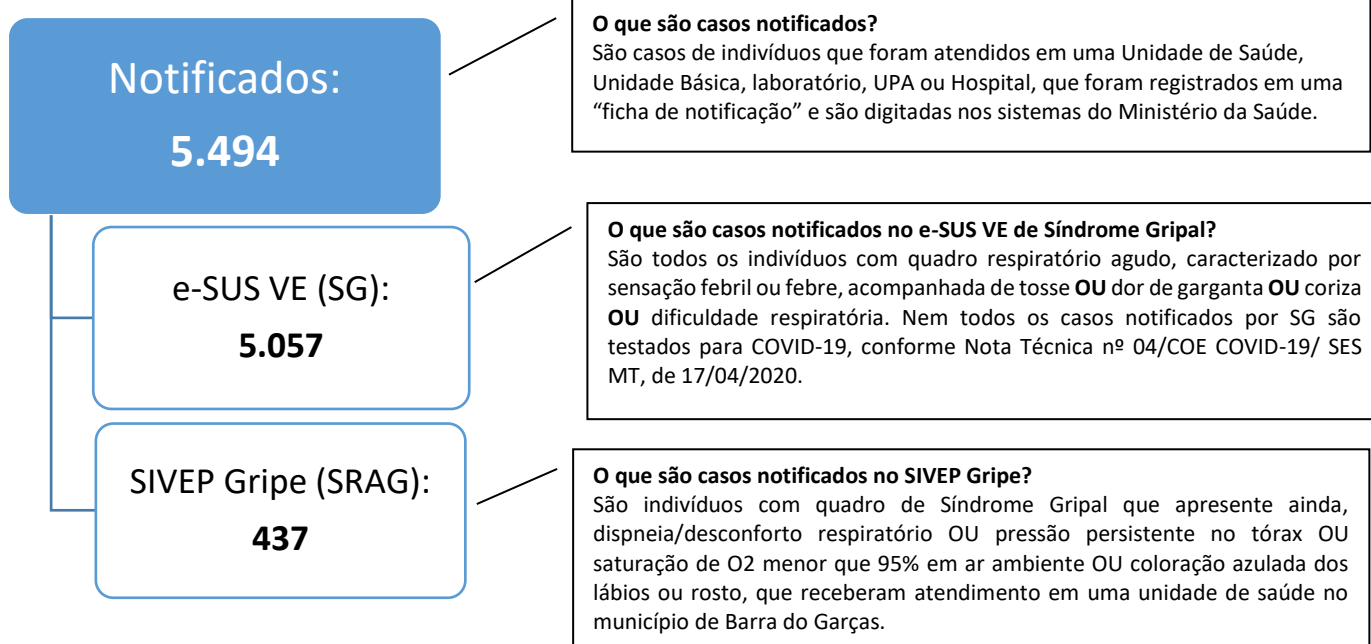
Notificados:

**5.494**

**O que são casos notificados?**
São casos de indivíduos que foram atendidos em uma Unidade de Saúde, Unidade Básica, laboratório, UPA ou Hospital, que foram registrados em uma "ficha de notificação" e são digitadas nos sistemas do Ministério da Saúde.

e-SUS VE (SG):

**5.057**

**O que são casos notificados no e-SUS VE de Síndrome Gripal?**
São todos os indivíduos com quadro respiratório agudo, caracterizado por sensação febril ou febre, acompanhada de tosse **OU** dor de garganta **OU** coriza **OU** dificuldade respiratória. Nem todos os casos notificados por SG são testados para COVID-19, conforme Nota Técnica nº 04/COE COVID-19/ SES MT, de 17/04/2020.

SIVEP Gripe (SRAG):

**437**

**O que são casos notificados no SIVEP Gripe?**
São indivíduos com quadro de Síndrome Gripal que apresente ainda, dispneia/desconforto respiratório OU pressão persistente no tórax OU saturação de O2 menor que 95% em ar ambiente OU coloração azulada dos lábios ou rosto, que receberam atendimento em uma unidade de saúde no município de Barra do Garças.